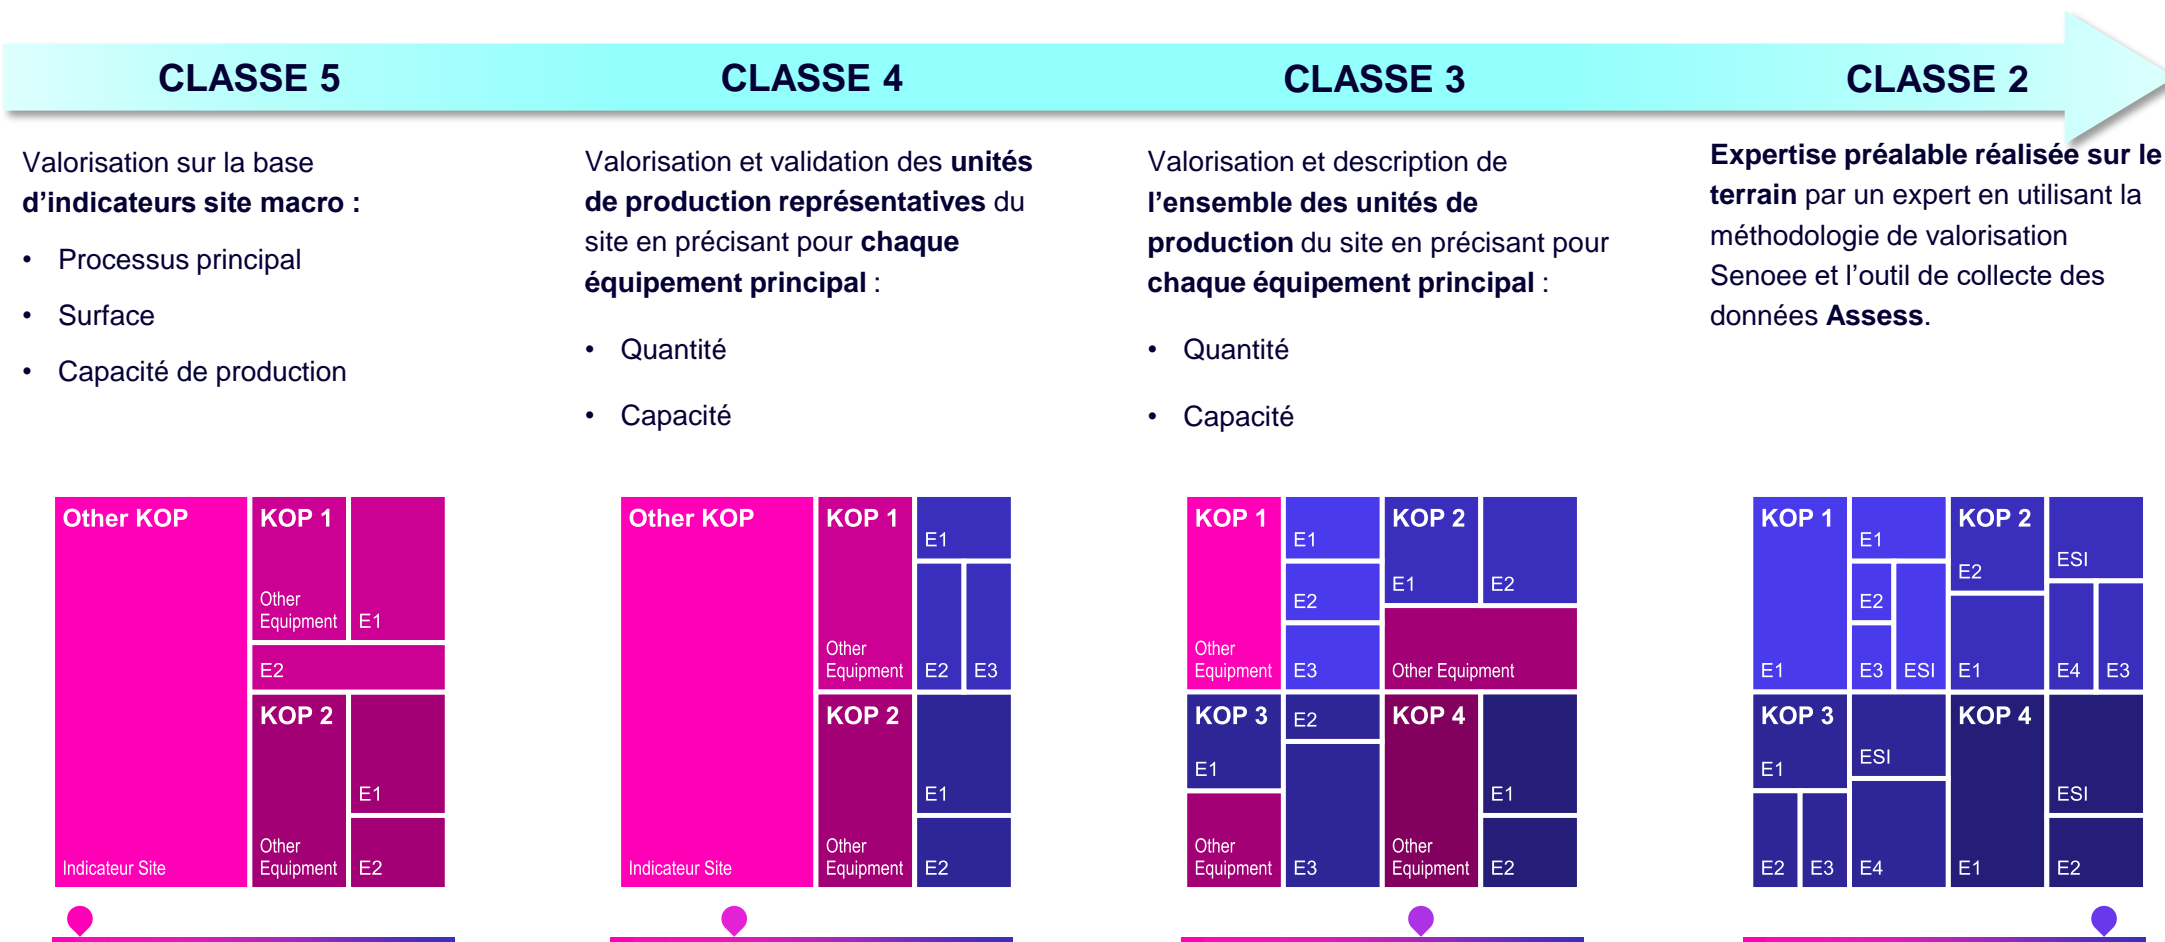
CLASSE 5

CLASSE 4

CLASSE 3

CLASSE 2

Valorisation sur la base **d'indicateurs site macro :**

- Processus principal
- Surface
- Capacité de production

Valorisation et validation des **unités de production représentatives** du site en précisant pour **chaque équipement principal** :

- Quantité
- Capacité

Valorisation et description de **l'ensemble des unités de production** du site en précisant pour **chaque équipement principal** :

- Quantité
- Capacité

**Expertise préalable réalisée sur le terrain** par un expert en utilisant la méthodologie de valorisation Senoee et l'outil de collecte des données **Assess**.

Other KOP
Indicateur Site
KOP 1
Other Equipment
E1
E2
KOP 2
Other Equipment
E1
E2

Other KOP
Indicateur Site
KOP 1
Other Equipment
E1
E2
E3
KOP 2
Other Equipment
E1
E2

KOP 1
Other Equipment
E1
E2
E3
KOP 2
E1
E2
Other Equipment
KOP 3
E1
Other Equipment
E2
E3
KOP 4
Other Equipment
E1
E2

KOP 1
E1
E1
E2
E3
ESI
KOP 2
E2
E1
ESI
E4
E3
KOP 3
E1
E2
E3
ESI
E4
KOP 4
E1
ESI
E2